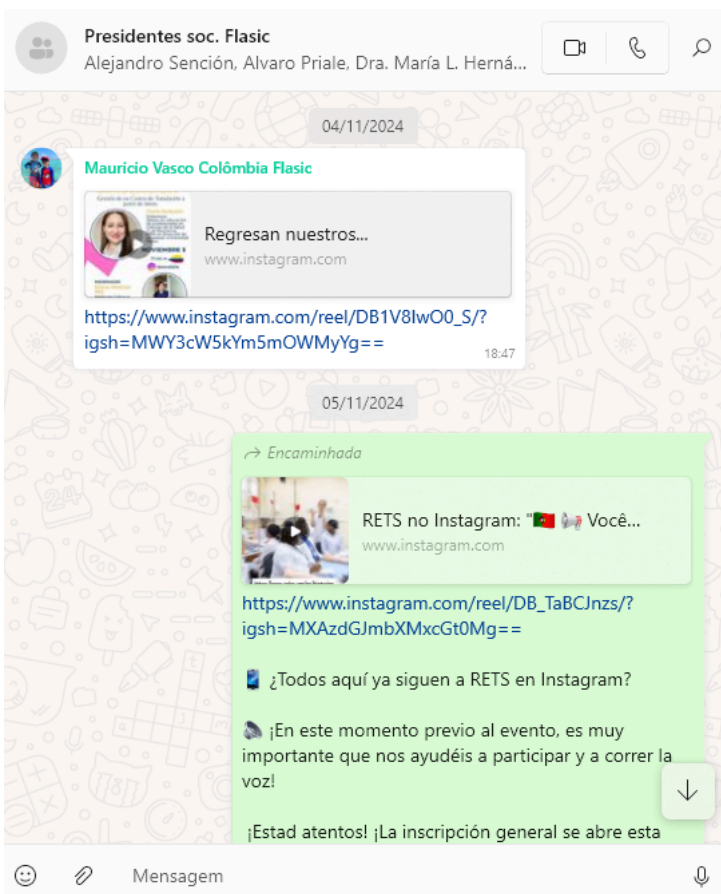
Presidentes soc. Flasic
Alejandro Sención, Alvaro Priale, Dra. María L. Herná...

04/11/2024

Mauricio Vasco Colômbia Flasic

Regresan nuestros...
www.instagram.com

https://www.instagram.com/reel/DB1V8IwO0_S/?igsh=MWY3cW5kYm5mOWMyYg==
18:47

05/11/2024

Encaminhada

RETS no Instagram: "🇵🇹 📢 Você...
www.instagram.com

https://www.instagram.com/reel/DB_TaBCJnzs/?igsh=MXAzdGJmbXMxcGt0Mg==

📱 ¿Todos aquí ya siguen a RETS en Instagram?

🔊 ¡En este momento previo al evento, es muy importante que nos ayudéis a participar y a correr la voz!

¡Estad atentos! ¡La inscripción general se abre esta

Mensagem